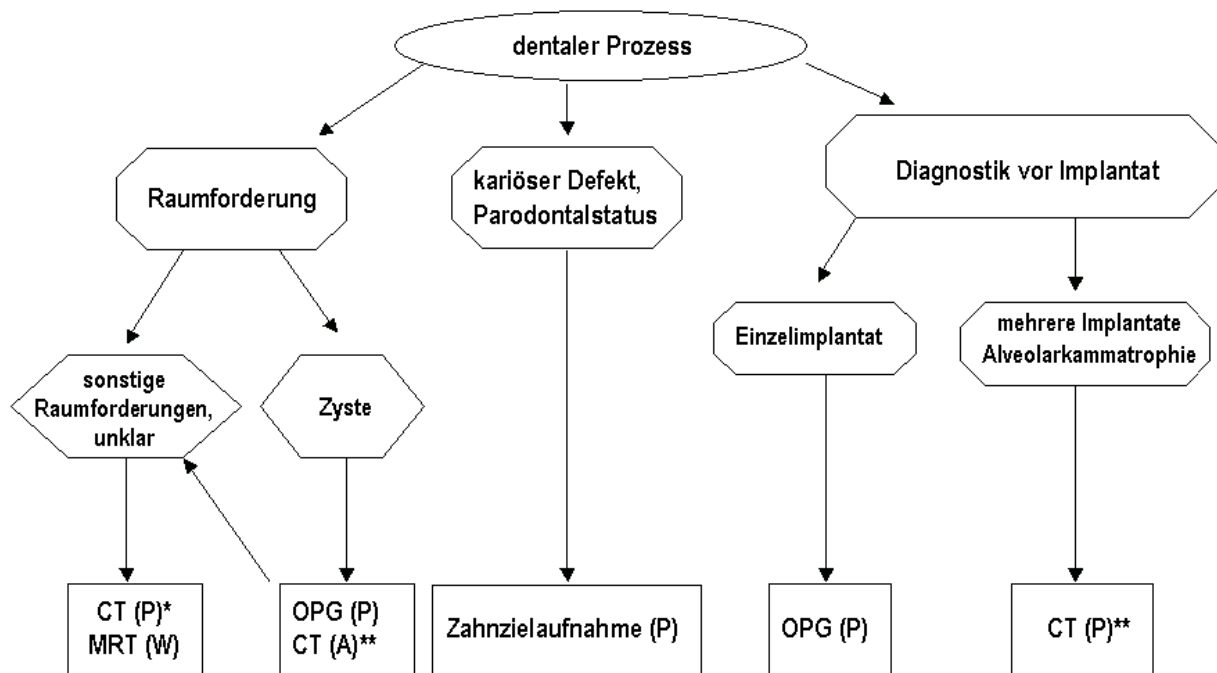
dentaler Prozess

Raumforderung

kariöser Defekt, Parodontalstatus

Diagnostik vor Implantat

sonstige Raumforderungen, unklar

Zyste

Einzelimplantat

mehrere Implantate Alveolarkammatrophie

CT (P)*
MRT (W)

OPG (P)
CT (A)**

Zahnzielaufnahme (P)

OPG (P)

CT (P)**